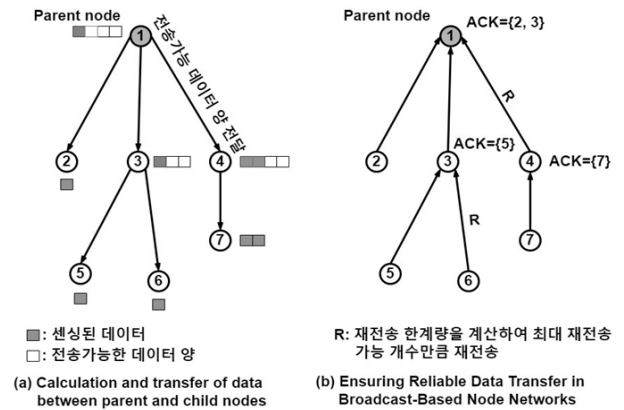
Parent node

1

전송가능 데이터 양 전달

2

3

4

5

6

7

■: 센싱된 데이터

□: 전송가능한 데이터 양

(a) Calculation and transfer of data between parent and child nodes

Parent node

ACK={2, 3}

1

R

ACK={5}

2

3

4

ACK={7}

R

5

6

7

R: 재전송 한계량을 계산하여 최대 재전송 가능 개수만큼 재전송

(b) Ensuring Reliable Data Transfer in Broadcast-Based Node Networks